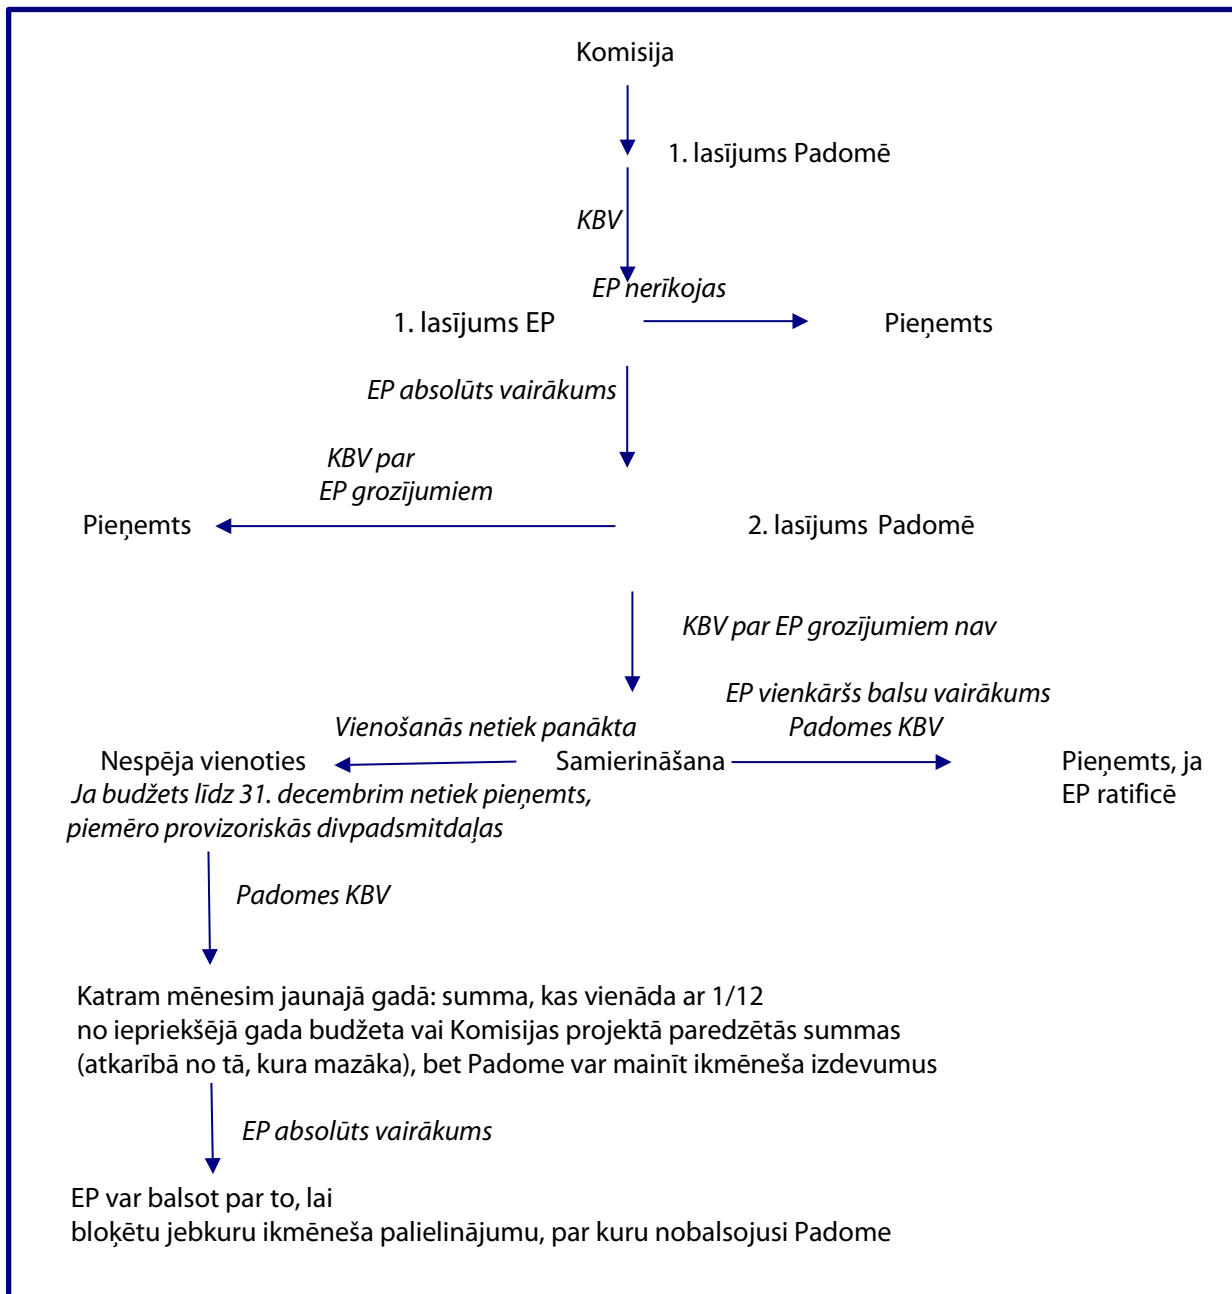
Komisija

1. lasījums Padomē

KBV

EP nerīkojas

1. lasījums EP

Pieņemts

EP absolūts vairākums

KBV par EP grozījumiem

Pieņemts

2. lasījums Padomē

KBV par EP grozījumiem nav

EP vienkāršs balsu vairākums Padomes KBV

Vienošanās netiek panākta

Nespēja vienoties

Samierināšana

Pieņemts, ja EP ratificē

Ja budžets līdz 31. decembrim netiek pieņemts, piemēro provizoriskās divpadsmitdaļas

Padomes KBV

Katram mēnesim jaunajā gadā: summa, kas vienāda ar 1/12 no iepriekšējā gada budžeta vai Komisijas projektā paredzētās summas (atkarībā no tā, kura mazāka), bet Padome var mainīt ikmēneša izdevumus

EP absolūts vairākums

EP var balsot par to, lai bloķētu jebkuru ikmēneša palielinājumu, par kuru nobalsojusi Padome